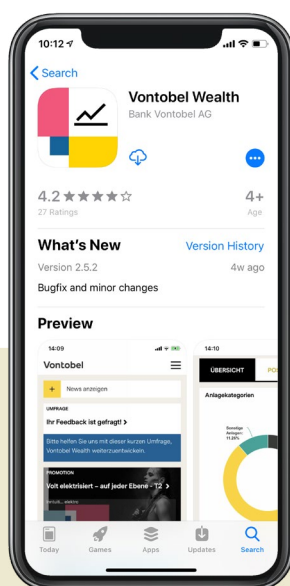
10:12

Search

Vontobel Wealth
Bank Vontobel AG

4.2 ★★★★☆
27 Ratings

4+
Age

What's New
Version History

Version 2.5.2
4w ago

Bugfix and minor changes

Preview

14:09

Vontobel

News anzeigen

UMFRAGE
Ihr Feedback ist gefragt! >

Bitte helfen Sie uns mit dieser kurzen Umfrage, Vontobel Wealth weiterzuentwickeln.

PROMOTION
Volt elektrisiert – auf jeder Ebene - T2 >

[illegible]

14:10

ÜBERSICHT
PO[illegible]

Anlagekategorien

Sonstige Anlagen: 11.25%

Today
Games
Apps
Updates
Search